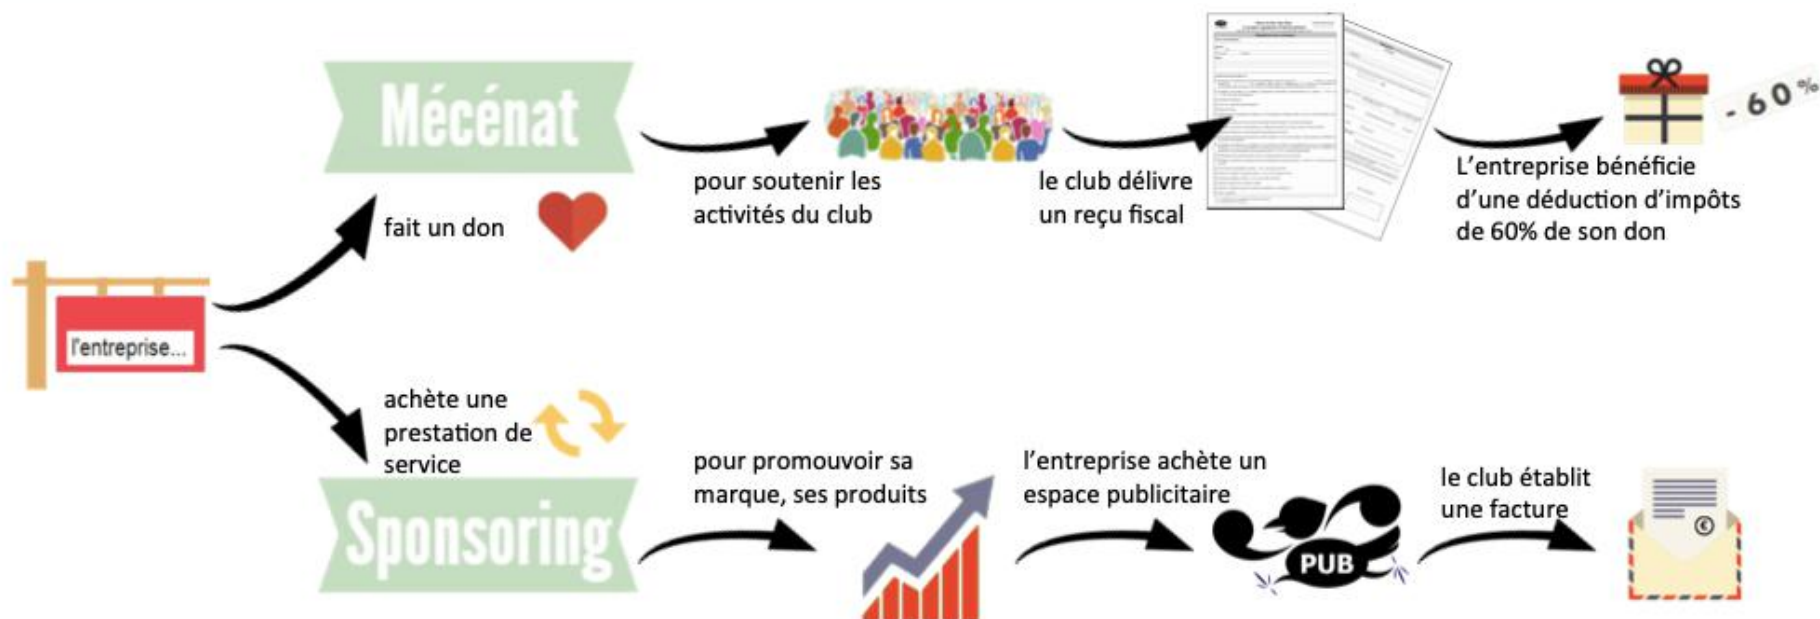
l'entreprise...

Mécénat

fait un don

pour soutenir les activités du club

le club délivre un reçu fiscal

- 60 %

L'entreprise bénéficie d'une déduction d'impôts de 60% de son don

achète une prestation de service

Sponsoring

pour promouvoir sa marque, ses produits

l'entreprise achète un espace publicitaire

PUB

le club établit une facture